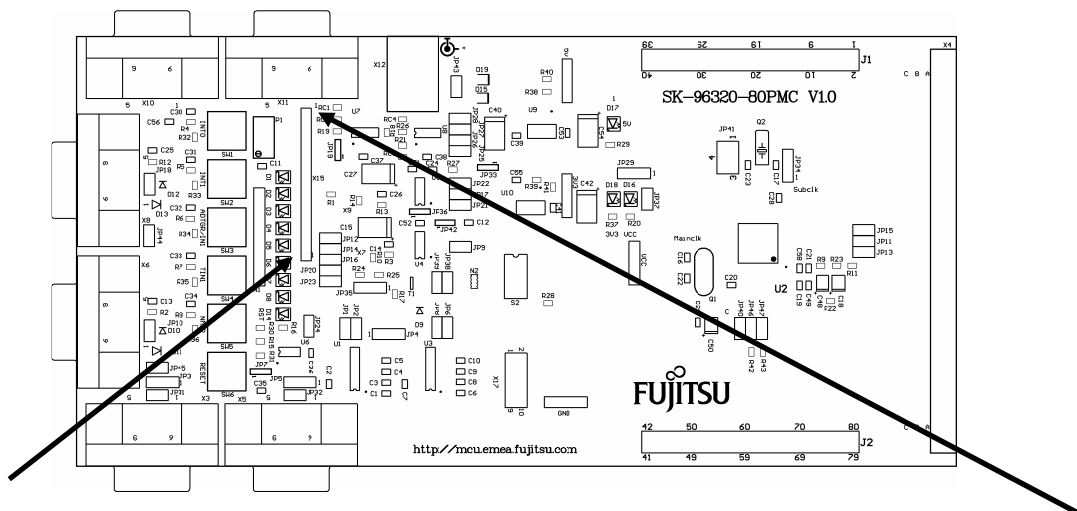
SK-96320-80PMC V1.0

X10
X11
X12
J1
X4
39 29 19 9 1
40 30 20 10 2
C B A
JP43
D19
D15
R40
R38
U9
D17
5V
C40
C39
R29
JP41
Q2
JP34
Subclk
C17
C23
C56
C30
R4
R32
INT
P1
U7
RC1
R19
R26
RC4
R21
U8
JP28
JP27
JP26
JP25
C25
R12
JP18
D12
SW1
C11
D1
D2
D3
D4
D5
D6
D7
D8
X15
JP19
C37
C27
C26
C38
R27
JP33
JP22
JP21
C66
R39
U10
C42
D18
D16
R37
R20
JP32
3V3
VCC
C31
R5
R33
INT
SW2
D13
C32
R6
R34
NOTRG/INT
SW3
X8
JP44
X9
R13
C15
JP36
C52
JP42
C12
JP12
JP14
JP16
C14
R3
JP20
JP23
R24
R25
JP9
JP35
R17
T1
JP15
JP11
JP13
Mainclk
C16
C22
U2
C36
C21
R9
R23
R11
C20
X6
C33
R7
R35
INT
SW4
C13
C34
R2
R8
JP17
D10
D14
R30
R31
R16
JP24
SW5
U6
JP1
JP2
JP4
D9
U1
U3
N2
S2
R28
Q1
JP40
JP46
JP47
C50
R42
R43
C19
C48
C18
F22
RESET
SW6
JP5
JP3
JP31
X3
C35
JP7
JP6
JP32
C2
X5
C5
C4
C3
C1
C7
C10
C9
C8
C6
X17
GND
9 6
5
1
FUJITSU
http://mcu.emea.fujitsu.com
42 50 60 70 80
41 49 59 69 79
J2